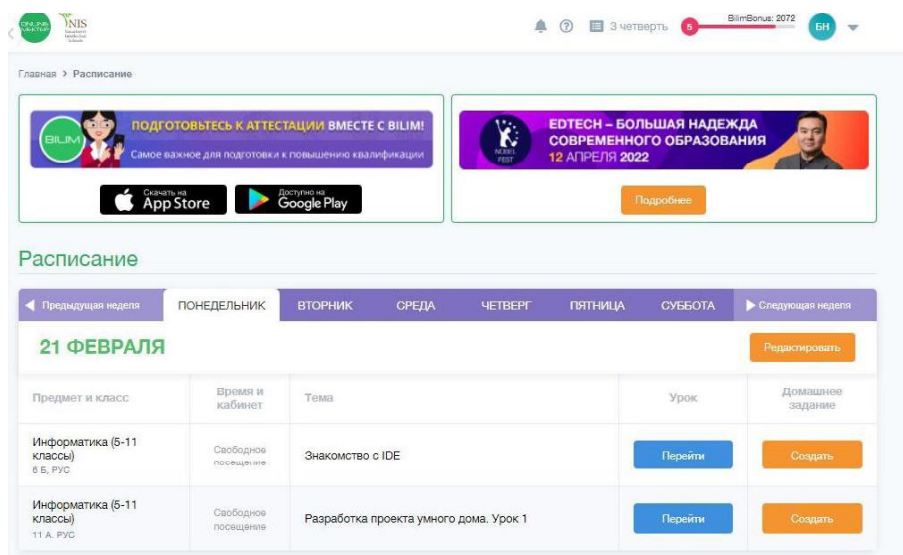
ONLINE MEKTEP NIS Nazarbayev Intellectual Schools

3 четверть 5 BilimBonus: 2072 БН

Главная > Расписание

BILIM ПОДГОТОВЬТЕСЬ К АТТЕСТАЦИИ ВМЕСТЕ С BILIM! Самое важное для подготовки к повышению квалификации

Скачать на App Store Доступно на Google Play

NOBEL FEST EDTECH – БОЛЬШАЯ НАДЕЖДА СОВРЕМЕННОГО ОБРАЗОВАНИЯ 12 АПРЕЛЯ 2022

Подробнее

Расписание

Предыдущая неделя ПОНЕДЕЛЬНИК ВТОРНИК СРЕДА ЧЕТВЕРГ ПЯТНИЦА СУББОТА Следующая неделя

21 ФЕВРАЛЯ

Редактировать

| Предмет и класс | Время и кабинет | Тема | Урок | Домашнее задание |
|---|---|---|---|---|
| Информатика (5-11 классы) 6 Б, РУС | Свободное посещение | Знакомство с IDE | Перейти | Создать |
| Информатика (5-11 классы) 11 А, РУС | Свободное посещение | Разработка проекта умного дома. Урок 1 | Перейти | Создать |